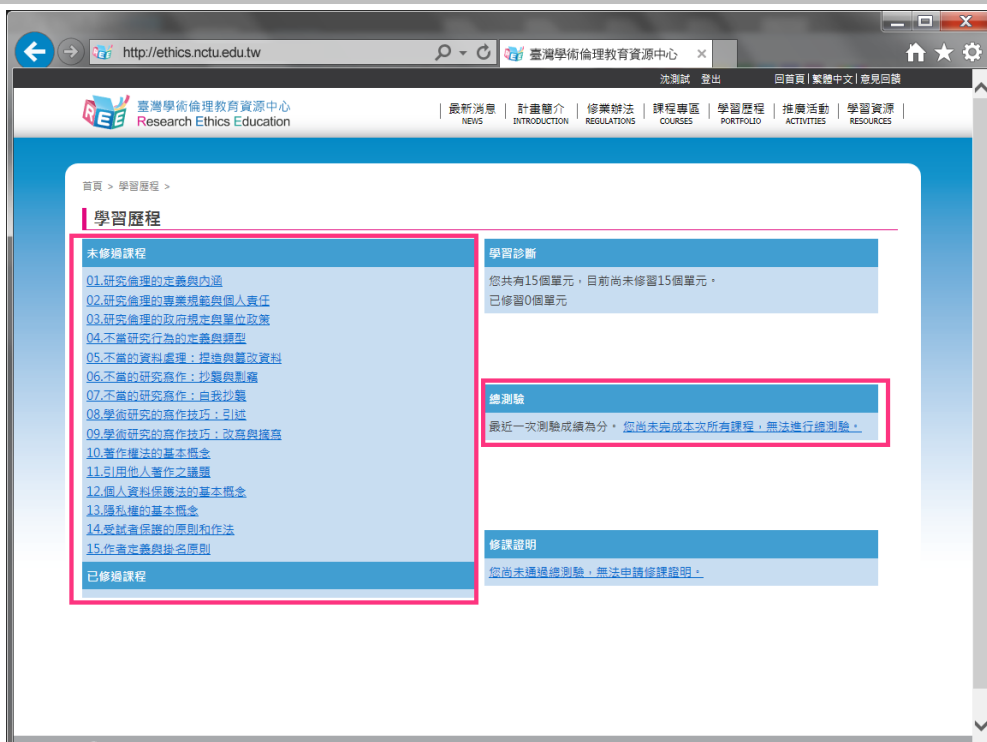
http://ethics.nctu.edu.tw

臺灣學術倫理教育資源中心

沈測試 登出

回首頁 | 繁體中文 | 意見回饋

REE 臺灣學術倫理教育資源中心 Research Ethics Education

最新消息 NEWS | 計畫簡介 INTRODUCTION | 修業辦法 REGULATIONS | 課程專區 COURSES | 學習歷程 PORTFOLIO | 推廣活動 ACTIVITIES | 學習資源 RESOURCES

首頁 > 學習歷程 >

學習歷程

未修過課程

01.研究倫理的定義與內涵
02.研究倫理的專業規範與個人責任
03.研究倫理的政府規定與單位政策
04.不當研究行為的定義與類型
05.不當的資料處理：捏造與竄改資料
06.不當的研究寫作：抄襲與剽竊
07.不當的研究寫作：自我抄襲
08.學術研究的寫作技巧：引述
09.學術研究的寫作技巧：改寫與摘寫
10.著作權法的基本概念
11.引用他人著作之議題
12.個人資料保護法的基本概念
13.隱私權的基本概念
14.受試者保護的原則和作法
15.作者定義與掛名原則

已修過課程

學習診斷

您共有15個單元，目前尚未修習15個單元。
已修習0個單元

總測驗

最近一次測驗成績為分。 您尚未完成本次所有課程，無法進行總測驗。

修課證明

您尚未通過總測驗，無法申請修課證明。